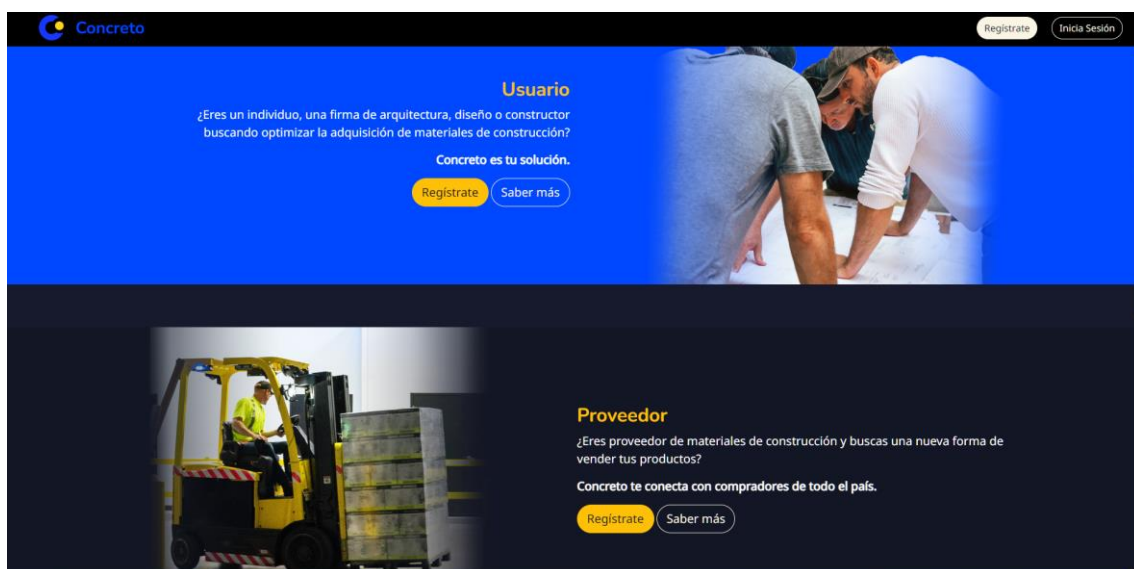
Concreto

Regístrate
Inicia Sesión

Usuario

¿Eres un individuo, una firma de arquitectura, diseño o constructor buscando optimizar la adquisición de materiales de construcción?

Concreto es tu solución.

Regístrate
Saber más

Proveedor

¿Eres proveedor de materiales de construcción y buscas una nueva forma de vender tus productos?

Concreto te conecta con compradores de todo el país.

Regístrate
Saber más